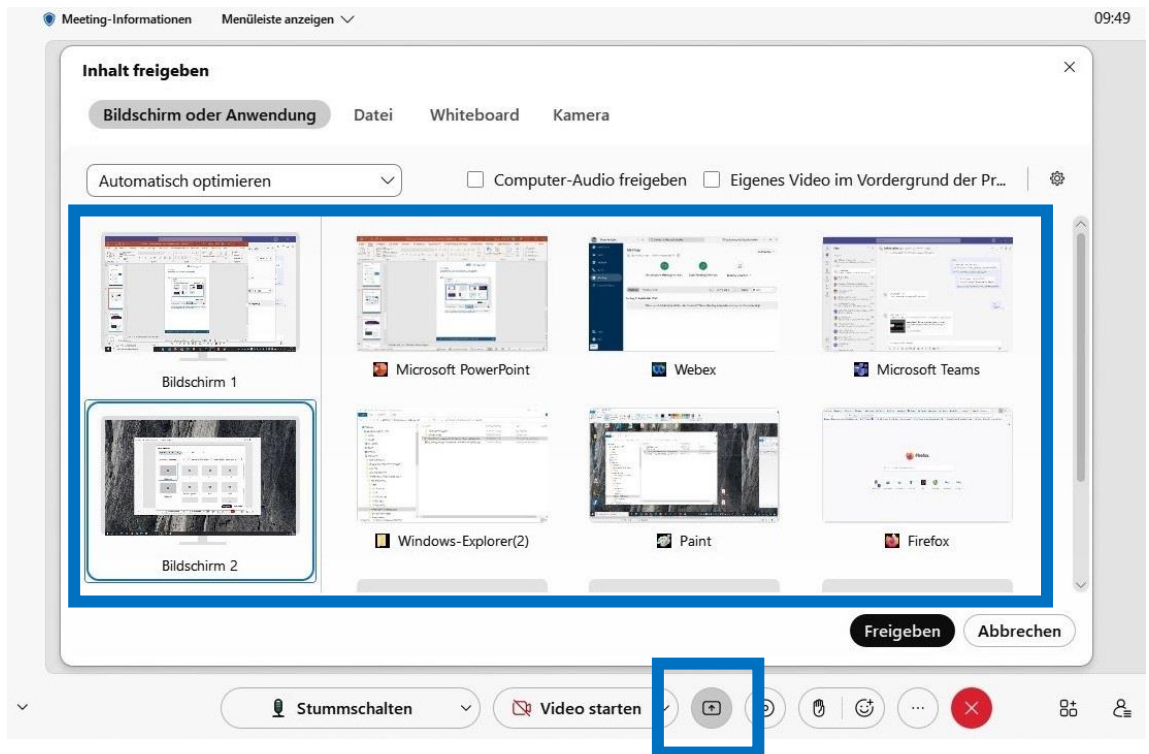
Meeting-Informationen Menüleiste anzeigen

09:49

Inhalt freigeben

×

Bildschirm oder Anwendung Datei Whiteboard Kamera

Automatisch optimieren

Computer-Audio freigeben

Eigenes Video im Vordergrund der Pr...

Bildschirm 1

Microsoft PowerPoint

Webex

Microsoft Teams

Bildschirm 2

Windows-Explorer(2)

Paint

Firefox

Freigeben Abbrechen

Stummschalten

Video starten